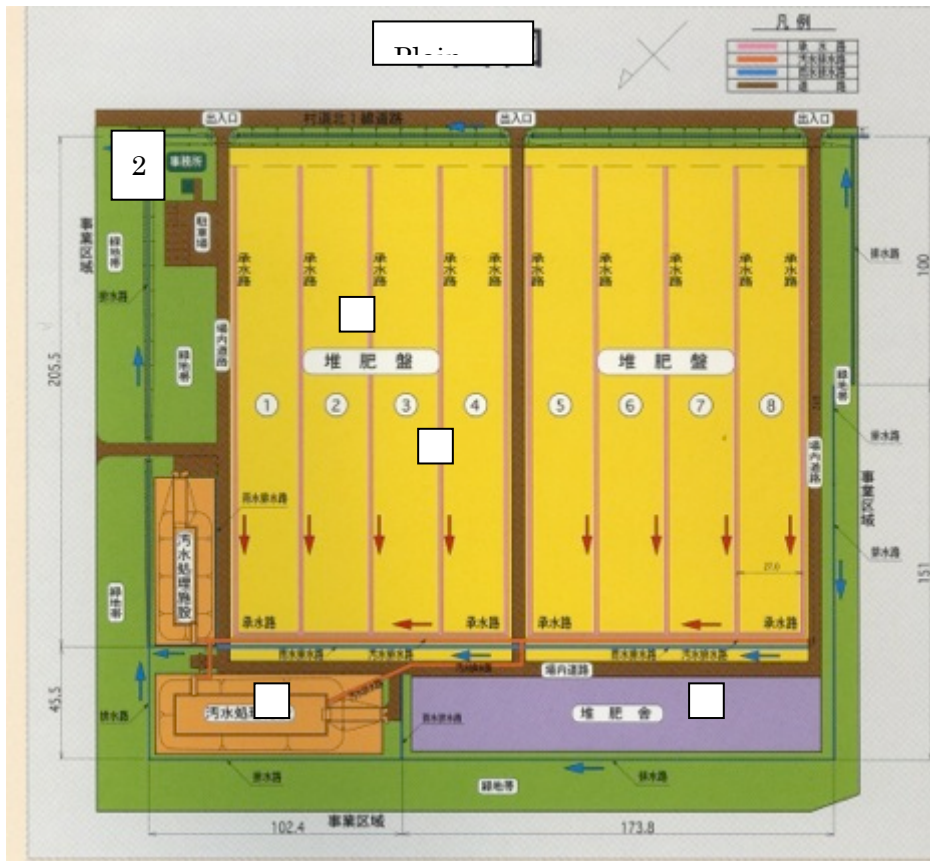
Plain

凡例
承水路
汚水排水路
雨水排水路
道路

出入口
村道北1線道路
出入口
出入口

2
事務所
駐車場
事業区域
緑地帯
排水路
場内道路
緑地帯

承水路
承水路
承水路
承水路
承水路
承水路
承水路
承水路
承水路

堆肥盤
堆肥盤

①
②
③
④
⑤
⑥
⑦
⑧

雨水排水路
汚水処理施設
緑地帯
場内道路
排水路
事業区域
排水路
緑地帯

承水路
承水路
承水路
承水路

雨水排水路
汚水排水路
汚水排水路
雨水排水路
汚水排水路
場内道路

汚水処理
排水路
雨水排水路
堆肥舎

排水路
緑地帯
排水路
事業区域

100
205.5
151
45.5
27.0
102.4
173.8